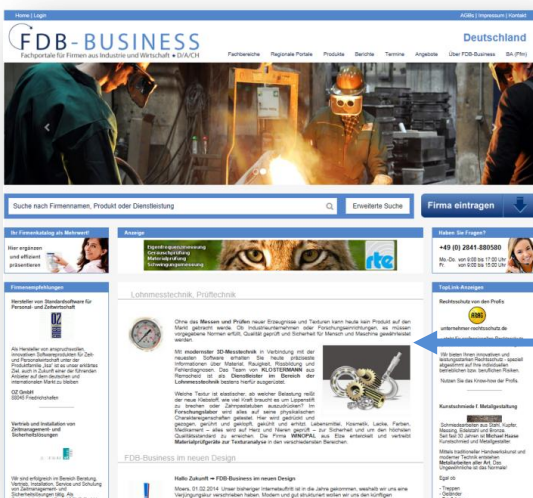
Home | Login

AGBs | Impressum | Kontakt

FDB-BUSINESS

Fachportale für Firmen aus Industrie und Wirtschaft • D/A/CH

Deutschland

Fachbereiche Regionale Portale Produkte Berichte Termine Angebote Über FDB-Business BA (Firm)

Suche nach Firmennamen, Produkt oder Dienstleistung

Erweiterte Suche

Firma eintragen

Ihr Firmenkatalog als Mehrwert!

Hier ergänzen und effizient präsentieren

Anzeige

Eigenfrequenzmessung Grenzschichtmessung Materialprüfung Schwingungsmessung

rte

Haben Sie Fragen?

+49 (0) 2841-880580

Mo.-Do. von 9:00 bis 17:00 Uhr
Fr. von 9:00 bis 15:00 Uhr

Firmenempfehlungen

Hersteller von Standardsoftware für Personal- und Zeitwirtschaft

Als Hersteller von anspruchsvollen, innovativen Softwareprodukten für Zeit- und Personalwirtschaft unter der Produktfamilie „bisz“ ist es unser erklärtes Ziel, auch in Zukunft einer der führenden Anbieter auf dem deutschen und internationalen Markt zu bleiben.

OZ GmbH
88045 Friedrichshafen

Vertrieb und Installation von Zeitmanagement- und Sicherheitslösungen

Wir sind erfolgreich im Bereich Beratung, Vertrieb, Installation, Service und Schulung von Zeitmanagement- und Sicherheitslösungen (allg. Als

Lohnmesstechnik, Prüftechnik

Ohne das Messen und Prüfen neuer Erzeugnisse und Texturen kann heute kein Produkt auf den Markt gebracht werden. Ob Industrieunternehmen oder Forschungseinrichtungen, es müssen vorgegebene Normen erfüllt, Qualität geprüft und Sicherheit für Mensch und Maschine gewährleistet werden.

Mit modernster 3D-Messtechnik in Verbindung mit der neuesten Software erhalten Sie heute präziseste Informationen über Material, Rauigkeit, Rissbildung und Fehlerdiagnosen. Das Team von KLOSTERMANN aus Remscheid ist als Dienstleister im Bereich der Lohnmesstechnik bestens hierfür ausgerüstet.

Welche Textur ist elastisch, ab welcher Belastung reißt der neue Kleinstoff, wie viel Kraft braucht es um Lippenstift zu brechen und den Zahnpastatuben auszudrücken? Im Forschungslabor wird alles auf seine physikalischen Charakteristikaeigenschaften getestet. Hier wird gedrückt und gezogen, gerührt und gedrückt, geknüllt und erhitzt. Lebensmittel, Kosmetik, Lacke, Farben, Medikamente – alles wird auf Herz und Nieren geprüft – zur Sicherheit und um den höchsten Qualitätsstandard zu erreichen. Die Firma WINOPAL aus Elze entwickelt und vertreibt Materialprüfgeräte zur Texturanalyse in den verschiedensten Bereichen.

FDB-Business im neuen Design

Hallo Zukunft – FDB-Business im neuen Design

Moers, 01.02.2014 Unser bisheriger Internetauftritt ist in die Jahre gekommen, weshalb wir uns eine Verjüngungskur verschrieben haben. Modern und gut strukturiert wollen wir uns den künftigen

TopLink-Anzeigen

Rechtsschutz vom den Profis

ROS

unternehmer-rechtsschutz.de

Wir bieten Ihnen innovativen und leistungsstarken Rechtsschutz – speziell abgestimmt auf Ihre individuellen betrieblichen bzw. beruflichen Risiken.

Nutzen Sie das Know-how der Profis.

Kunststoffe & Metallgestaltung

Schmiedearbeiten aus Stahl, Kupfer, Messing, Edelstahl und Bronze. Seit fast 30 Jahren ist Michael Haase Kunstschmied und Metallgestalter.

Mittels traditioneller Handwerkskunst und moderner Technik entstehen Metallarbeiten aller Art. Das Ungewöhnliche ist das Normale!

Egal ob
- Treppen
- Geländer